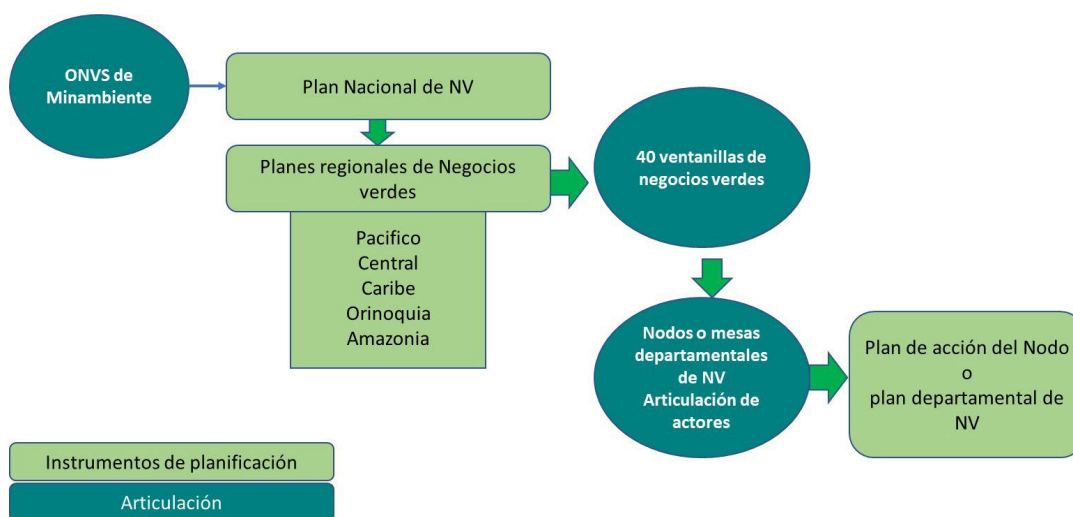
ONVS de Minambiente

Plan Nacional de NV

Planes regionales de Negocios verdes

Pacifico
Central
Caribe
Orinoquia
Amazonia

40 ventanillas de negocios verdes

Nodos o mesas departamentales de NV
Articulación de actores

Plan de acción del Nodo
o
plan departamental de NV

Instrumentos de planificación

Articulación